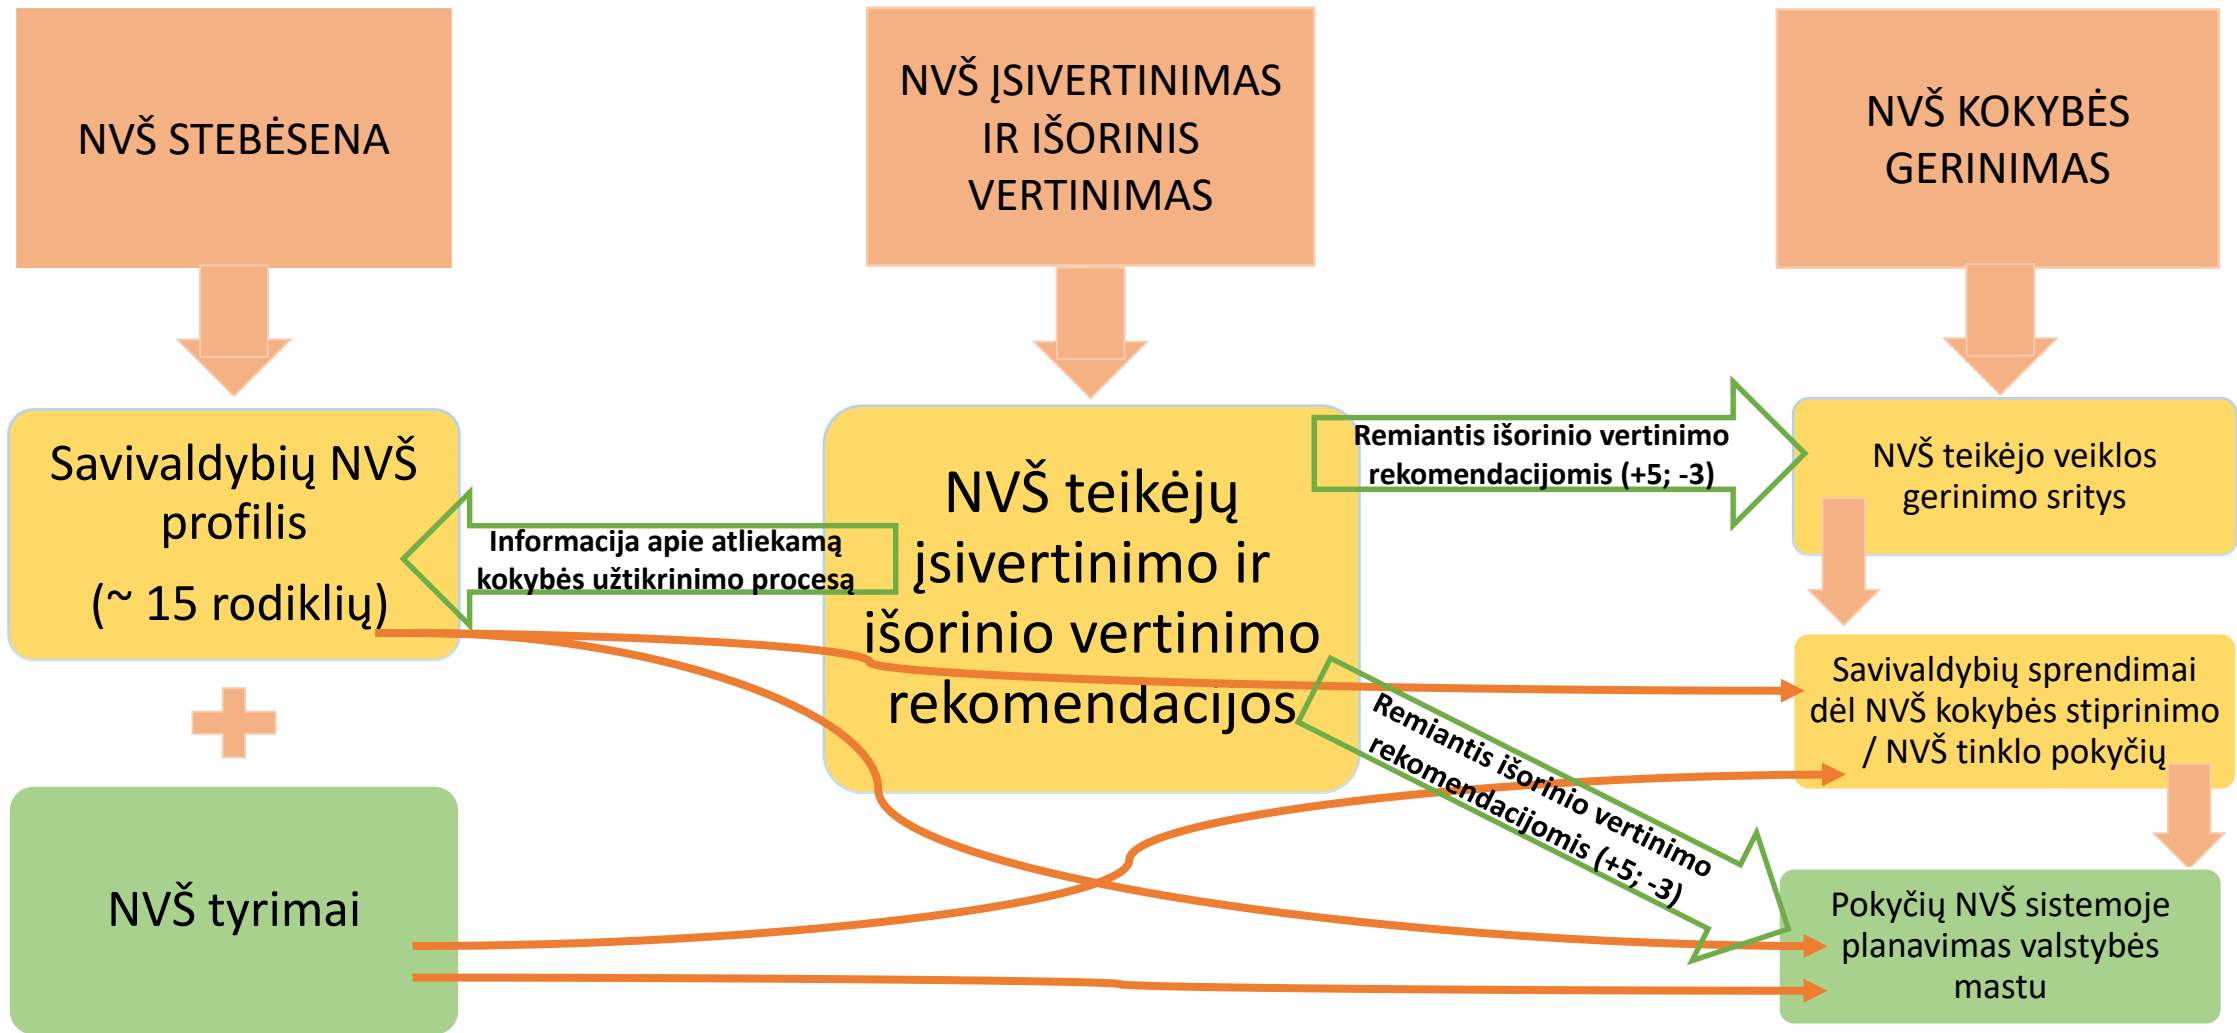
NVŠ STEBĖSENA

NVŠ ĮSIVERTINIMAS IR IŠORINIS VERTINIMAS

NVŠ KOKYBĖS GERINIMAS

Savivaldybių NVŠ profilis

(~ 15 rodiklių)

Informacija apie atliekamą kokybės užtikrinimo procesą

NVŠ teikėjų įsivertinimo ir išorinio vertinimo rekomendacijos

Remiantis išorinio vertinimo rekomendacijomis (+5; -3)

NVŠ teikėjo veiklos gerinimo sritys

Savivaldybių sprendimai dėl NVŠ kokybės stiprinimo / NVŠ tinklo pokyčių

Remiantis išorinio vertinimo rekomendacijomis (+5; -3)

NVŠ tyrimai

Pokyčių NVŠ sistemoje planavimas valstybės mastu